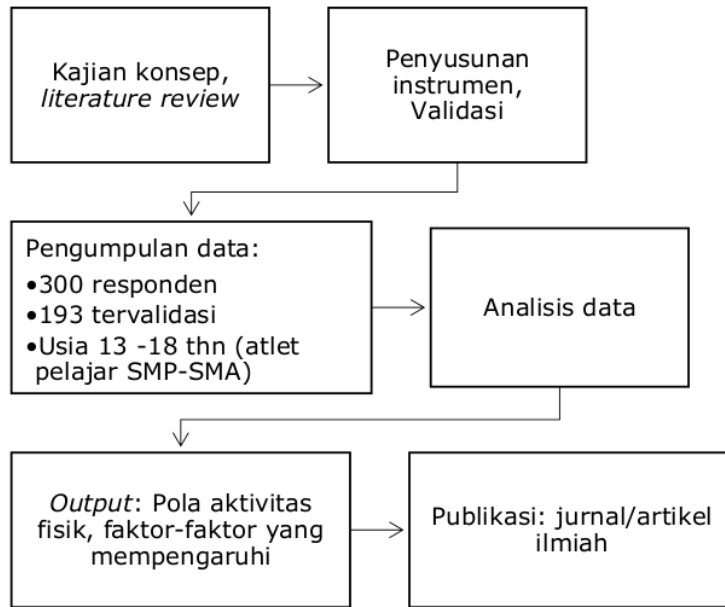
Kajian konsep, literature review

Penyusunan instrumen, Validasi

Pengumpulan data:
•300 responden
•193 tervalidasi
•Usia 13 -18 thn (atlet pelajar SMP-SMA)

Analisis data

Output: Pola aktivitas fisik, faktor-faktor yang mempengaruhi

Publikasi: jurnal/artikel ilmiah